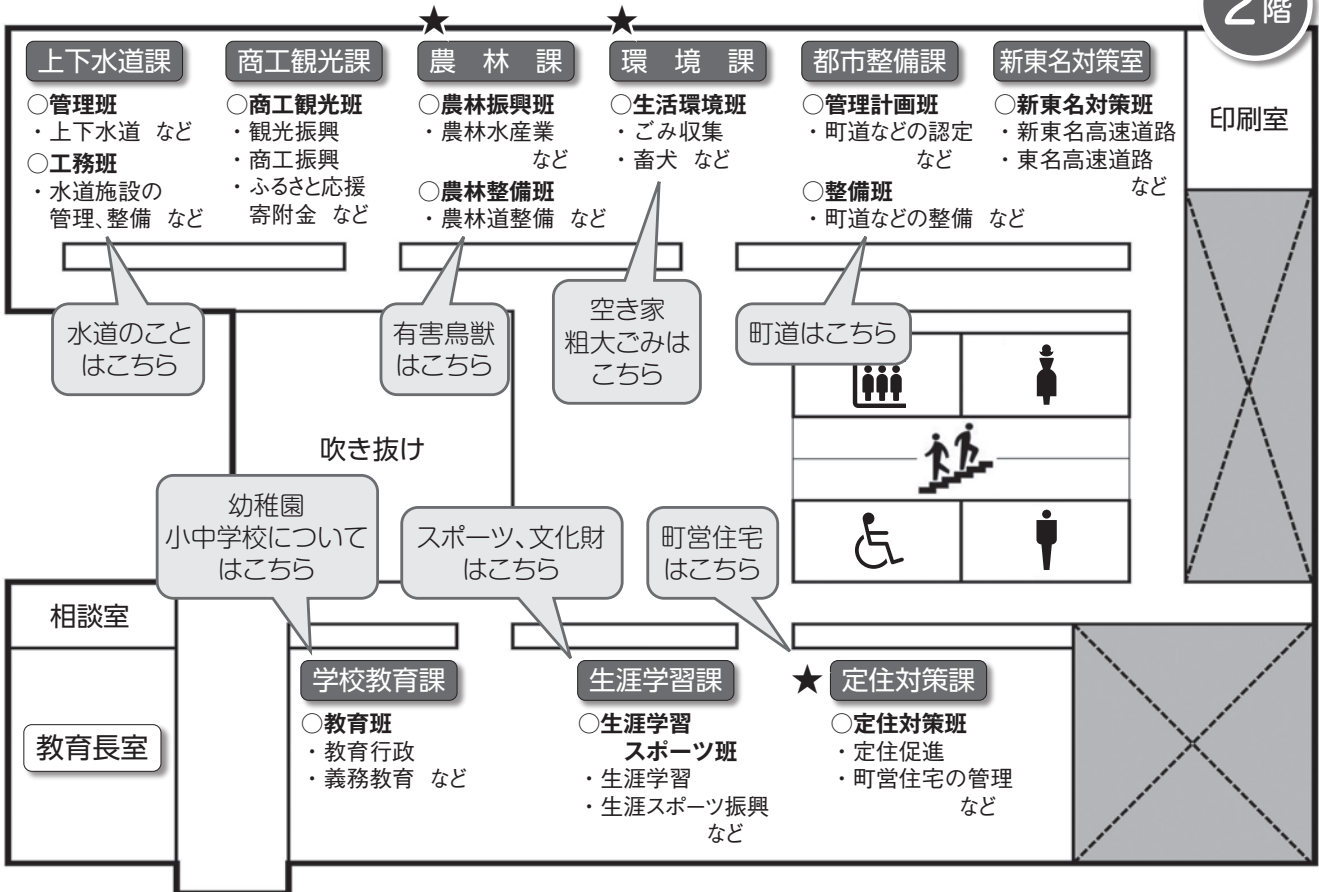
2階

★ ★

上下水道課
○管理班
・上下水道 など
○工務班
・水道施設の管理、整備 など

商工観光課
○商工観光班
・観光振興
・商工振興
・ふるさと応援寄附金 など

農 林 課
○農林振興班
・農林水産業 など
○農林整備班
・農林道整備 など

環 境 課
○生活環境班
・ごみ収集
・畜犬 など

都市整備課
○管理計画班
・町道などの認定 など
○整備班
・町道などの整備 など

新東名対策室
○新東名対策班
・新東名高速道路
・東名高速道路 など

印刷室

水道のことはこちら

有害鳥獣はこちら

空き家粗大ごみはこちら

町道はこちら

吹き抜け

幼稚園小中学校についてはこちら

スポーツ、文化財はこちら

町営住宅はこちら

相談室

教育長室

学校教育課
○教育班
・教育行政
・義務教育 など

生涯学習課
○生涯学習スポーツ班
・生涯学習
・生涯スポーツ振興 など

★ 定住対策課
○定住対策班
・定住促進
・町営住宅の管理 など